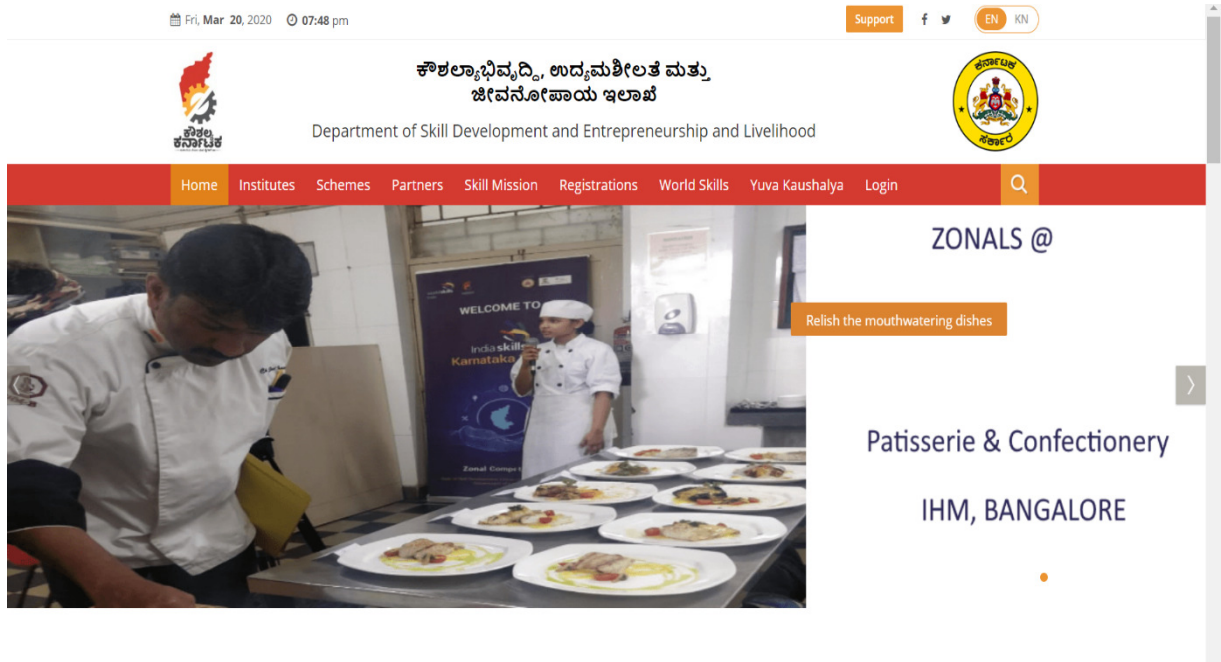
Fri, Mar 20, 2020 07:48 pm

Support f EN KN

ಕೌಶಲ್ಯಾಭಿವೃದ್ಧಿ, ಉದ್ಯಮಶೀಲತೆ ಮತ್ತು ಜೀವನೋಪಾಯ ಇಲಾಖೆ

Department of Skill Development and Entrepreneurship and Livelihood

ಕೌಶಲ್ಯ ಕರ್ನಾಟಕ

ಕರ್ನಾಟಕ ಸರ್ಕಾರ

Home Institutes Schemes Partners Skill Mission Registrations World Skills Yuva Kaushalya Login

WELCOME TO

India skills Karnataka

Zonal

ZONALS @

Relish the mouthwatering dishes

Patisserie & Confectionery

IHM, BANGALORE